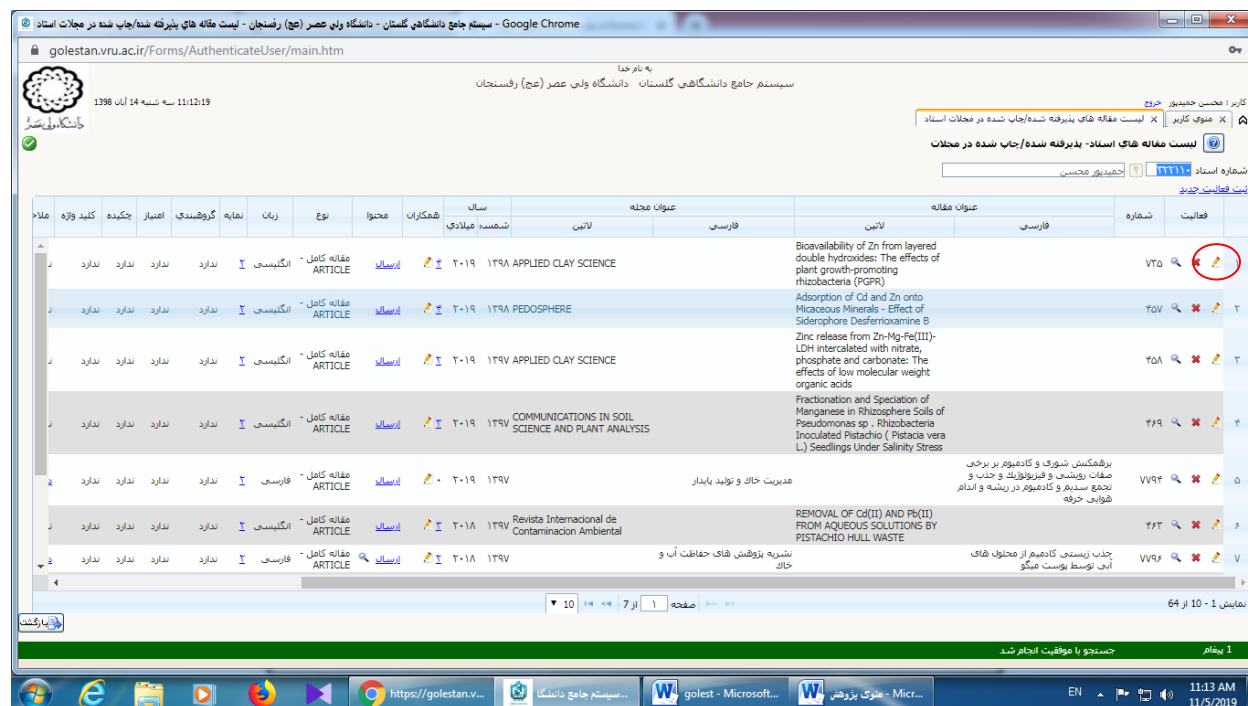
سیستم جامع دانشگاهی گلستان - دانشگاه ولی عصر (عج) رفسنجان - لیست مقاله های پذیرفته شده/چاپ شده در مجلات استاد - Google Chrome

golestan.vru.ac.ir/Forms/AuthenticateUser/main.htm

به نام خدا
سیستم جامع دانشگاهی گلستان دانشگاه ولی عصر (عج) رفسنجان

11:12:19 سه شنبه 14 آبان 1398

کاربر : محسن حمیدپور خروج

منوی کاربر | لیست مقاله های پذیرفته شده/چاپ شده در مجلات استاد

لیست مقاله های استاد- پذیرفته شده/چاپ شده در مجلات

شماره استاد ۱۰۰۰۰۰ حمیدپور محسن

ثبت فعالیت جدید

| فعالیت | شماره | عنوان مقاله فارسی | عنوان مقاله لاتین | عنوان مجله فارسی | عنوان مجله لاتین | سال شمسی | سال میلادی | همکاران | محتوا | نوع | زبان | نمایه | گروهبندی | امتیاز | چکیده | کلید واژه | ملاح |
|---|---|---|---|---|---|---|---|---|---|---|---|---|---|---|---|---|---|
| ۱ | ۷۳۵ | | Bioavailability of Zn from layered double hydroxides: The effects of plant growth-promoting rhizobacteria (PGPR) | | APPLIED CLAY SCIENCE | ۱۳۹۸ | ۲۰۱۹ | ۲ | ارسال | مقاله کامل - ARTICLE | انگلیسی | ۲ | ندارد | ندارد | ندارد | ندارد | ن |
| ۲ | ۴۵۷ | | Adsorption of Cd and Zn onto Micaceous Minerals - Effect of Siderophore Desferrioxamine B | | PEDOSPHERE | ۱۳۹۸ | ۲۰۱۹ | ۲ | ارسال | مقاله کامل - ARTICLE | انگلیسی | ۲ | ندارد | ندارد | ندارد | ندارد | ن |
| ۳ | ۴۵۸ | | Zinc release from Zn-Mg-Fe(III)-LDH intercalated with nitrate, phosphate and carbonate: The effects of low molecular weight organic acids | | APPLIED CLAY SCIENCE | ۱۳۹۷ | ۲۰۱۹ | ۲ | ارسال | مقاله کامل - ARTICLE | انگلیسی | ۲ | ندارد | ندارد | ندارد | ندارد | ن |
| ۴ | ۴۶۹ | | Fractionation and Speciation of Manganese in Rhizosphere Soils of Pseudomonas sp . Rhizobacteria Inoculated Pistachio ( Pistacia vera L.) Seedlings Under Salinity Stress | | COMMUNICATIONS IN SOIL SCIENCE AND PLANT ANALYSIS | ۱۳۹۷ | ۲۰۱۹ | ۲ | ارسال | مقاله کامل - ARTICLE | انگلیسی | ۲ | ندارد | ندارد | ندارد | ندارد | ن |
| ۵ | ۷۷۹۴ | برهمکنش شوری و کادمیوم بر برخی صفات رویشی و فیزیولوژیک و جذب و تجمع سدیم و کادمیوم در ریشه و اندام هوایی خرفه | | مدیریت خاک و تولید پایدار | | ۱۳۹۷ | ۲۰۱۹ | ۰ | ارسال | مقاله کامل - ARTICLE | فارسی | ۲ | ندارد | ندارد | ندارد | ندارد | ن |
| ۶ | ۴۶۳ | | REMOVAL OF Cd(II) AND Pb(II) FROM AQUEOUS SOLUTIONS BY PISTACHIO HULL WASTE | | Revista Internacional de Contaminacion Ambiental | ۱۳۹۷ | ۲۰۱۸ | ۲ | ارسال | مقاله کامل - ARTICLE | انگلیسی | ۲ | ندارد | ندارد | ندارد | ندارد | ن |
| ۷ | ۷۷۹۶ | جذب زیستی کادمیم از محلول های آبی توسط پوست میگو | | نشریه پژوهش های حفاظت آب و خاک | | ۱۳۹۷ | ۲۰۱۸ | | ارسال | مقاله کامل - ARTICLE | فارسی | ۲ | ندارد | ندارد | ندارد | ندارد | ن |

نمایش 1 - 10 از 64 | صفحه 1 از 7 | 10

بازگشت

1 پیغام | جستجو با موفقیت انجام شد

https://golestan.v... | سیستم جامع دانشگا... | golest - Microsoft... | منوی پژوهش - Micr...
EN 11:13 AM 11/5/2019